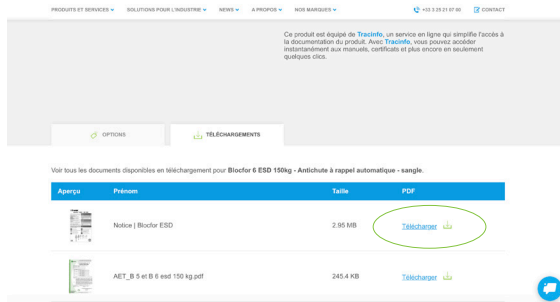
PRODUITS ET SERVICES SOLUTIONS POUR L'INDUSTRIE NEWS A PROPOS NOS MARQUES +33 3 29 21 67 60 CONTACT

Ce produit est équipé de Tracinfo, un service en ligne qui simplifie l'accès à la documentation du produit. Avec Tracinfo, vous pouvez accéder instantanément aux manuels, certificats et plus encore en seulement quelques clics.

OPTIONS TÉLÉCHARGEMENTS

Voir tous les documents disponibles en téléchargement pour Blocfor 6 ESD 150kg - Antichute à rappel automatique - sangle.

| Aperçu | Prénom | Taille | PDF |
|---|---|---|---|
| | Notice \| Blocfor ESD | 2.95 MB | Télécharger |
| | AET_B 5 et B 6 esd 150 kg.pdf | 245.4 KB | Télécharger |